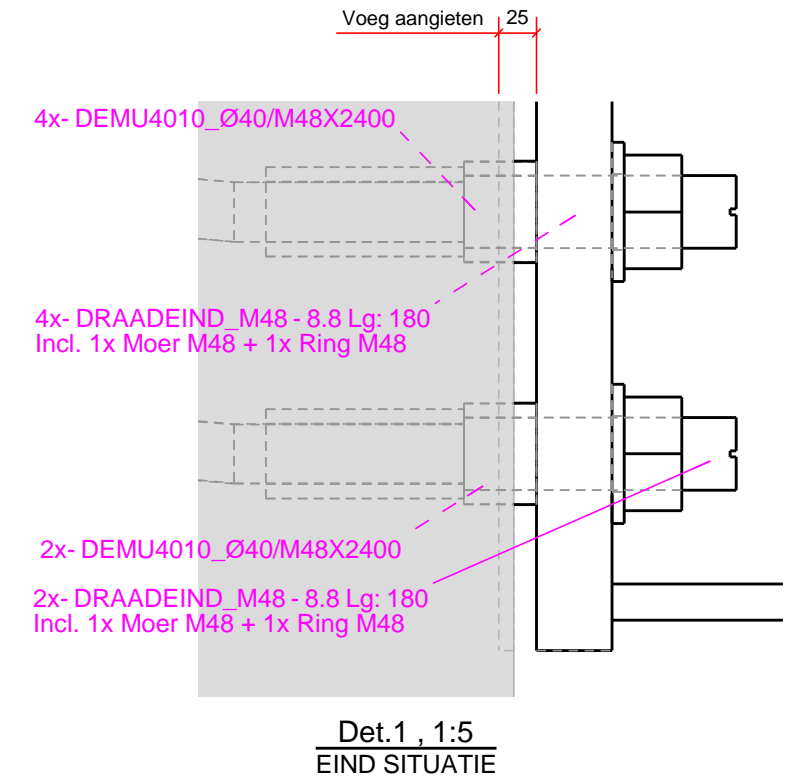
Voeg aangieten 25

4x- DEMU4010_Ø40/M48X2400

4x- DRAADEIND_M48 - 8.8 Lg: 180
Incl. 1x Moer M48 + 1x Ring M48

2x- DEMU4010_Ø40/M48X2400

2x- DRAADEIND_M48 - 8.8 Lg: 180
Incl. 1x Moer M48 + 1x Ring M48

Det.1 , 1:5
EIND SITUATIE